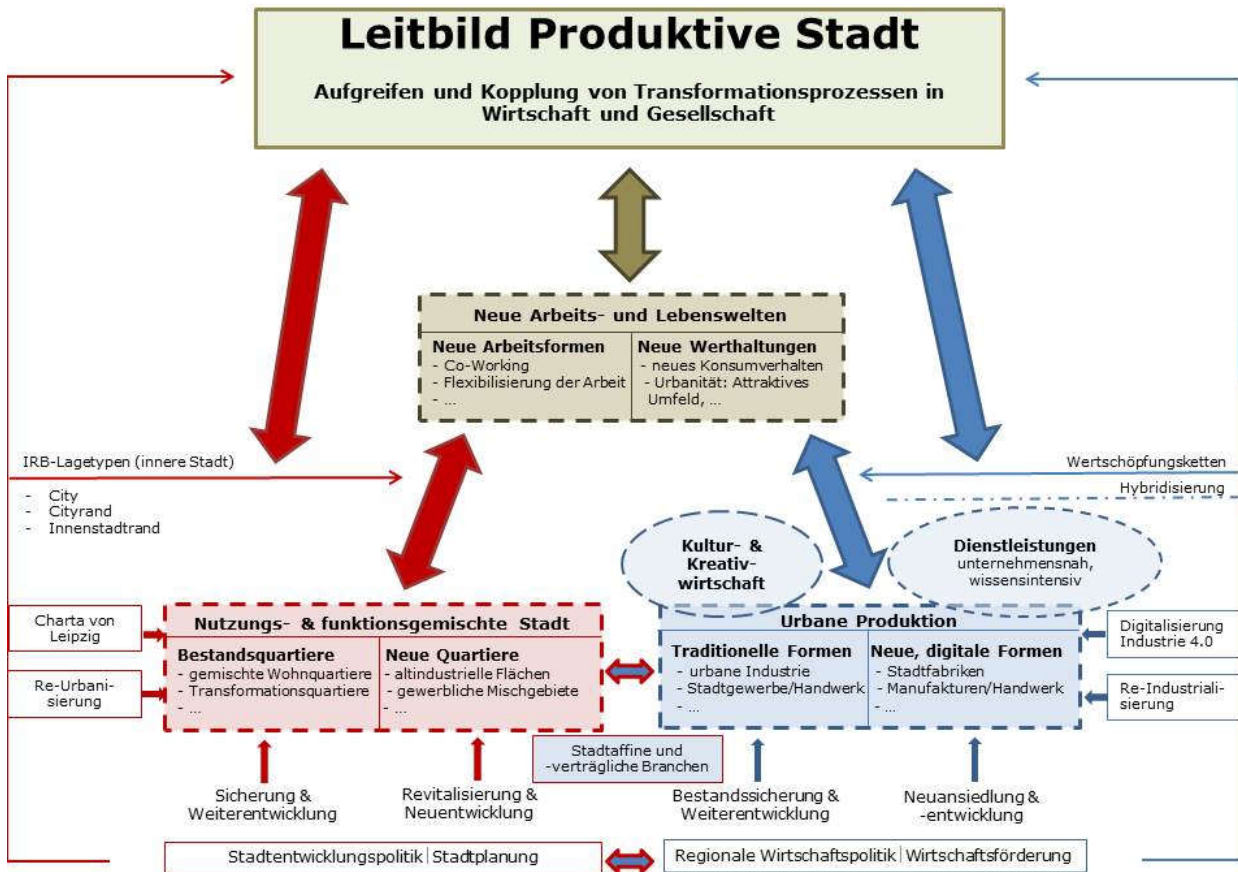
Leitbild Produktive Stadt

Aufgreifen und Kopplung von Transformationsprozessen in Wirtschaft und Gesellschaft

Neue Arbeits- und Lebenswelten

| Neue Arbeitsformen | Neue Werthaltungen |
|---|---|
| - Co-Working<br>- Flexibilisierung der Arbeit<br>- ... | - neues Konsumverhalten<br>- Urbanität: Attraktives Umfeld, ... |

IRB-Lagetypen (innere Stadt)
- City
- Cityrand
- Innenstadtrand

Wertschöpfungsketten

Hybridisierung

Kultur- & Kreativ-wirtschaft

Dienstleistungen
unternehmensnah, wissensintensiv

Charta von Leipzig

Re-Urbanisierung

Nutzungs- & funktionsgemischte Stadt

| Bestandsquartiere | Neue Quartiere |
|---|---|
| - gemischte Wohnquartiere<br>- Transformationsquartiere<br>- ... | - altindustrielle Flächen<br>- gewerbliche Mischgebiete<br>- ... |

Urbane Produktion

| Traditionelle Formen | Neue, digitale Formen |
|---|---|
| - urbane Industrie<br>- Stadtgewerbe/Handwerk<br>- ... | - Stadtfabriken<br>- Manufakturen/Handwerk<br>- ... |

Digitalisierung Industrie 4.0

Re-Industrialisierung

Stadtaffine und -verträgliche Branchen

Sicherung & Weiterentwicklung

Revitalisierung & Neuentwicklung

Bestandssicherung & Weiterentwicklung

Neuansiedlung & -entwicklung

Stadtentwicklungspolitik | Stadtplanung

Regionale Wirtschaftspolitik | Wirtschaftsförderung